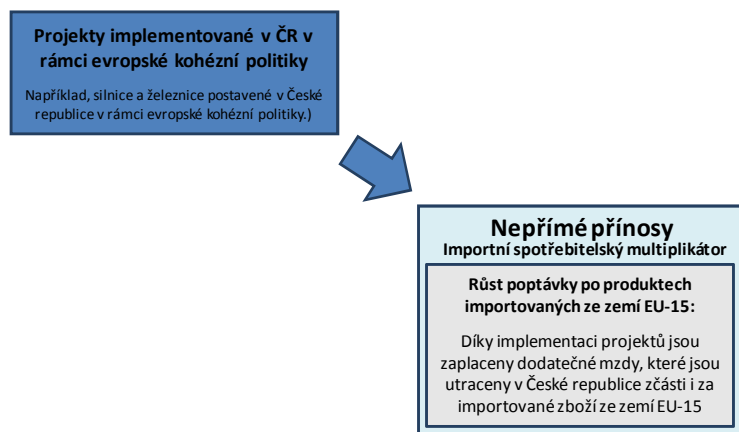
Projekty implementované v ČR v rámci evropské kohézní politiky

Například, silnice a železnice postavené v České republice v rámci evropské kohézní politiky.)

Nepřímé přínosy
Importní spotřebitelský multiplikátor

Růst poptávky po produktech importovaných ze zemí EU-15:

Díky implementaci projektů jsou zaplaceny dodatečné mzdy, které jsou utraceny v České republice zčásti i za importované zboží ze zemí EU-15